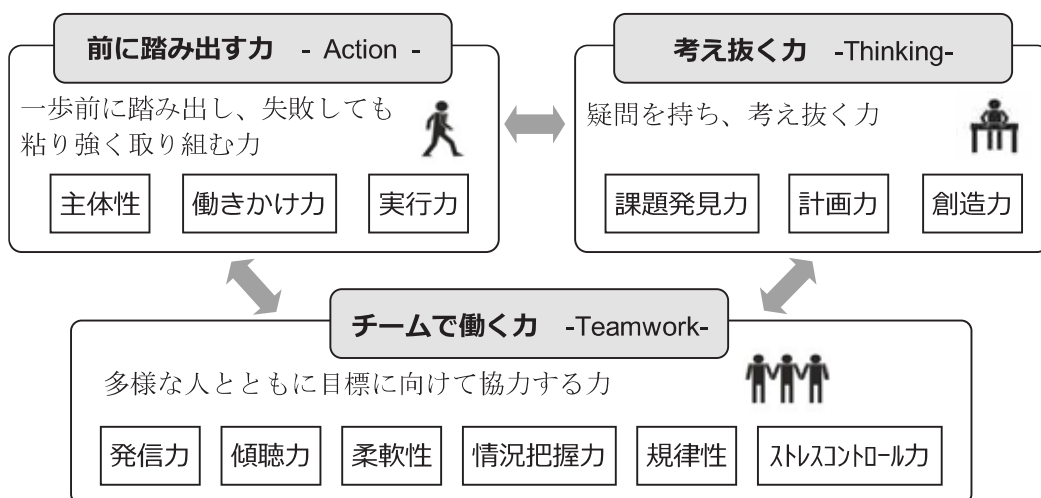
前に踏み出す力 - Action -

一歩前に踏み出し、失敗しても粘り強く取り組む力

主体性

働きかけ力

実行力

考え抜く力 -Thinking-

疑問を持ち、考え抜く力

課題発見力

計画力

創造力

チームで働く力 -Teamwork-

多様な人とともに目標に向けて協力する力

発信力

傾聴力

柔軟性

情況把握力

規律性

ストレスコントロール力